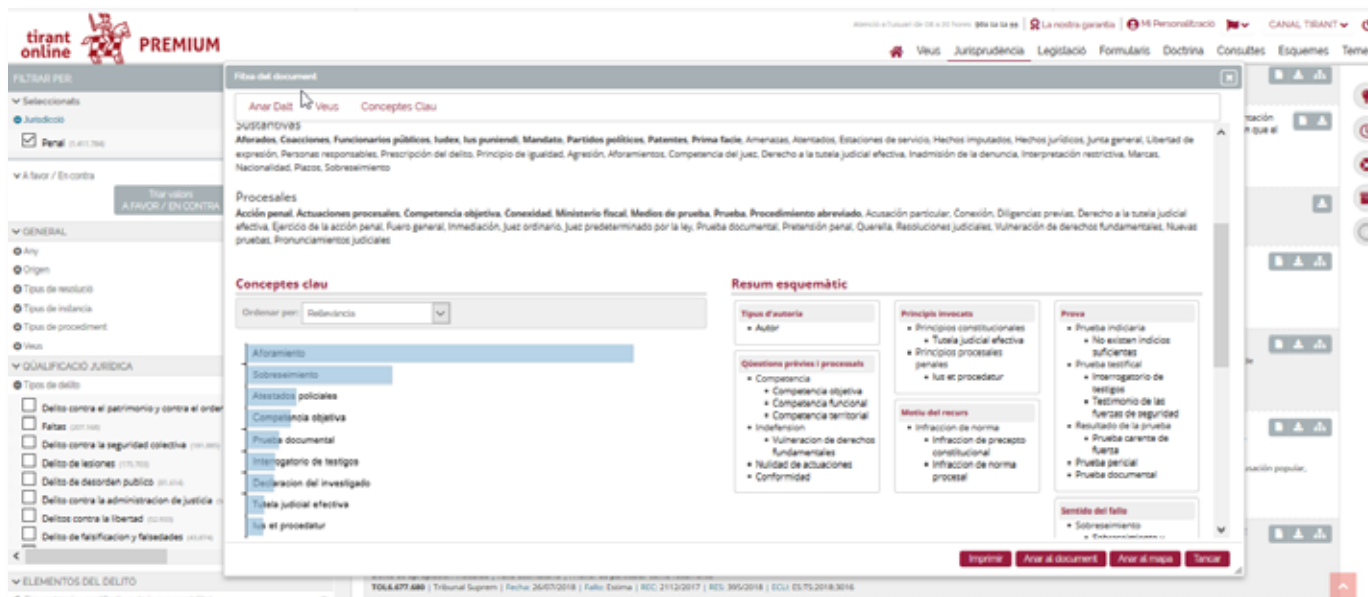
tirant online PREMIUM

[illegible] 963 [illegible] | La nostra garantia | Mi Personalització | CANAL TIRANT

Veus Jurisprudència Legislació Formularis Doctrina Consultes Esquemes Teme

FILTRAR PER
Seleccionats
Jurisdicció
Penal (1.411.784)

A favor / En contra
Triar valors A FAVOR / EN CONTRA

GENERAL
Any
Origen
Tipus de resolució
Tipus de instància
Tipus de procediment
Veus

QUALIFICACIÓ JURÍDICA
Tipus de delicte
Delito contra el patrimonio y contra el orden
Faltas (207.749)
Delito contra la seguridad colectiva (191.865)
Delito de lesiones (175.703)
Delito de desorden publico (81.614)
Delito contra la administracion de justicia
Delitos contra la libertad (52.933)
Delito de falsificacion y falsedades (43.874)

ELEMENTOS DEL DELITO

Fitxa del document

Anar Dalt Veus Conceptes Clau

Sustantivas
Aforados, Coacciones, Funcionarios públicos, Iudex, Ius puniendi, Mandato, Partidos políticos, Patentes, Prima facie, Amenazas, Atestados, Estaciones de servicio, Hechos imputados, Hechos jurídicos, Junta general, Libertad de expresión, Personas responsables, Prescripción del delito, Principio de igualdad, Agresión, Aforamientos, Competencia del juez, Derecho a la tutela judicial efectiva, Inadmisión de la denuncia, Interpretación restrictiva, Marcas, Nacionalidad, Plazos, Sobreseimiento

Procesales
Acción penal, Actuaciones procesales, Competencia objetiva, Conexidad, Ministerio fiscal, Medios de prueba, Prueba, Procedimiento abreviado, Acusación particular, Conexión, Diligencias previas, Derecho a la tutela judicial efectiva, Ejercicio de la acción penal, Fuero general, Inmediación, Juez ordinario, Juez predeterminado por la ley, Prueba documental, Pretensión penal, Querella, Resoluciones judiciales, Vulneración de derechos fundamentales, Nuevas pruebas, Pronunciamientos judiciales

Conceptes clau
Ordenar per: Rellevància
Aforamiento
Sobreseimiento
Atestados policiales
Competencia objetiva
Prueba documental
Interrogatorio de testigos
Declaracion del investigado
Tutela judicial efectiva
Ius et procedatur

Resum esquemàtic
Tipus d'autoria
• Autor

Qüestions prèvies i processals
• Competencia
• Competencia objetiva
• Competencia funcional
• Competencia territorial
• Indefension
• Vulneracion de derechos fundamentales
• Nulidad de actuaciones
• Conformidad

Principis invocats
• Principios constitucionales
• Tutela judicial efectiva
• Principios procesales penales
• Ius et procedatur

Motiu del recurs
• Infraccion de norma
• Infraccion de precepto constitucional
• Infraccion de norma procesal

Prova
• Prueba indiciaria
• No existen indicios suficientes
• Prueba testifical
• Interrogatorio de testigos
• Testimonio de las fuerzas de seguridad
• Resultado de la prueba
• Prueba carente de fuerza
• Prueba pericial
• Prueba documental

Sentido del fallo
• Sobreseimiento

Imprimir Anar al document Anar al mapa Tancar

TOL6.677.680 | Tribunal Suprem | Fecha: 26/07/2018 | Fallo: Estima | REC: 2112/2017 | RES: 395/2018 | ECLI: ES:TS:2018:3016